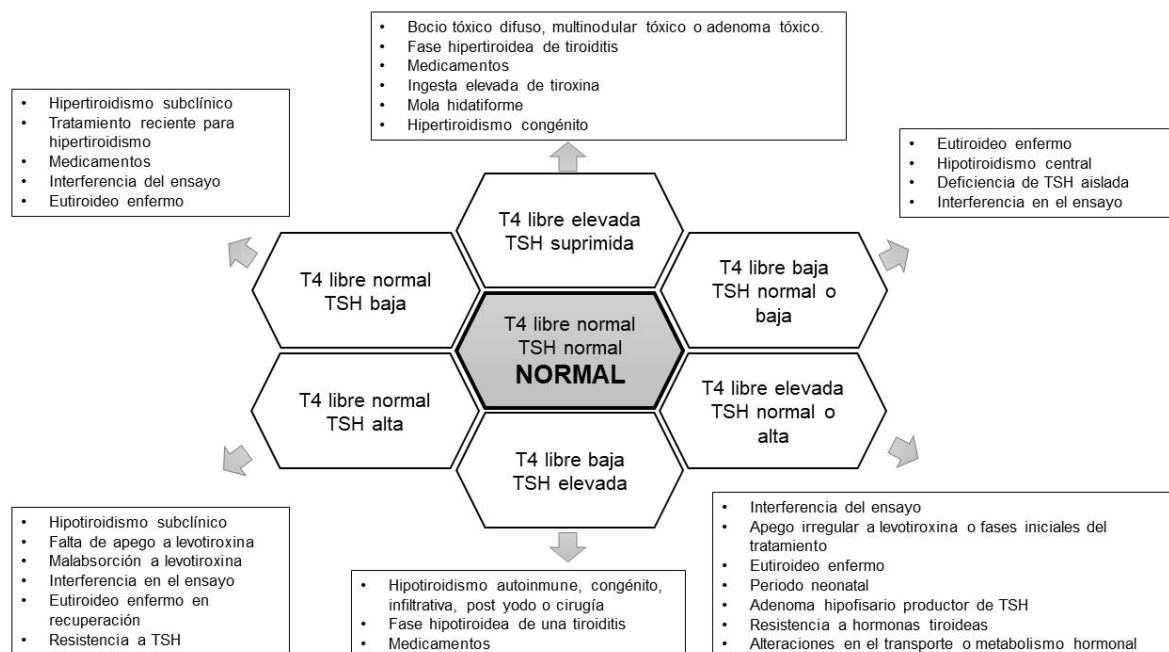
- Bocio tóxico difuso, multinodular tóxico o adenoma tóxico.
- Fase hipertiroidea de tiroiditis
- Medicamentos
- Ingesta elevada de tiroxina
- Mola hidatiforme
- Hipertiroidismo congénito

- Hipertiroidismo subclínico
- Tratamiento reciente para hipertiroidismo
- Medicamentos
- Interferencia del ensayo
- Eutiroideo enfermo

- Eutiroideo enfermo
- Hipotiroidismo central
- Deficiencia de TSH aislada
- Interferencia en el ensayo

T4 libre elevada
TSH suprimida

T4 libre normal
TSH baja

T4 libre baja
TSH normal o baja

T4 libre normal
TSH normal
NORMAL

T4 libre normal
TSH alta

T4 libre elevada
TSH normal o alta

T4 libre baja
TSH elevada

- Hipotiroidismo subclínico
- Falta de apego a levotiroxina
- Malabsorción a levotiroxina
- Interferencia en el ensayo
- Eutiroideo enfermo en recuperación
- Resistencia a TSH

- Hipotiroidismo autoinmune, congénito, infiltrativa, post yodo o cirugía
- Fase hipotiroidea de una tiroiditis
- Medicamentos

- Interferencia del ensayo
- Apego irregular a levotiroxina o fases iniciales del tratamiento
- Eutiroideo enfermo
- Periodo neonatal
- Adenoma hipofisario productor de TSH
- Resistencia a hormonas tiroideas
- Alteraciones en el transporte o metabolismo hormonal